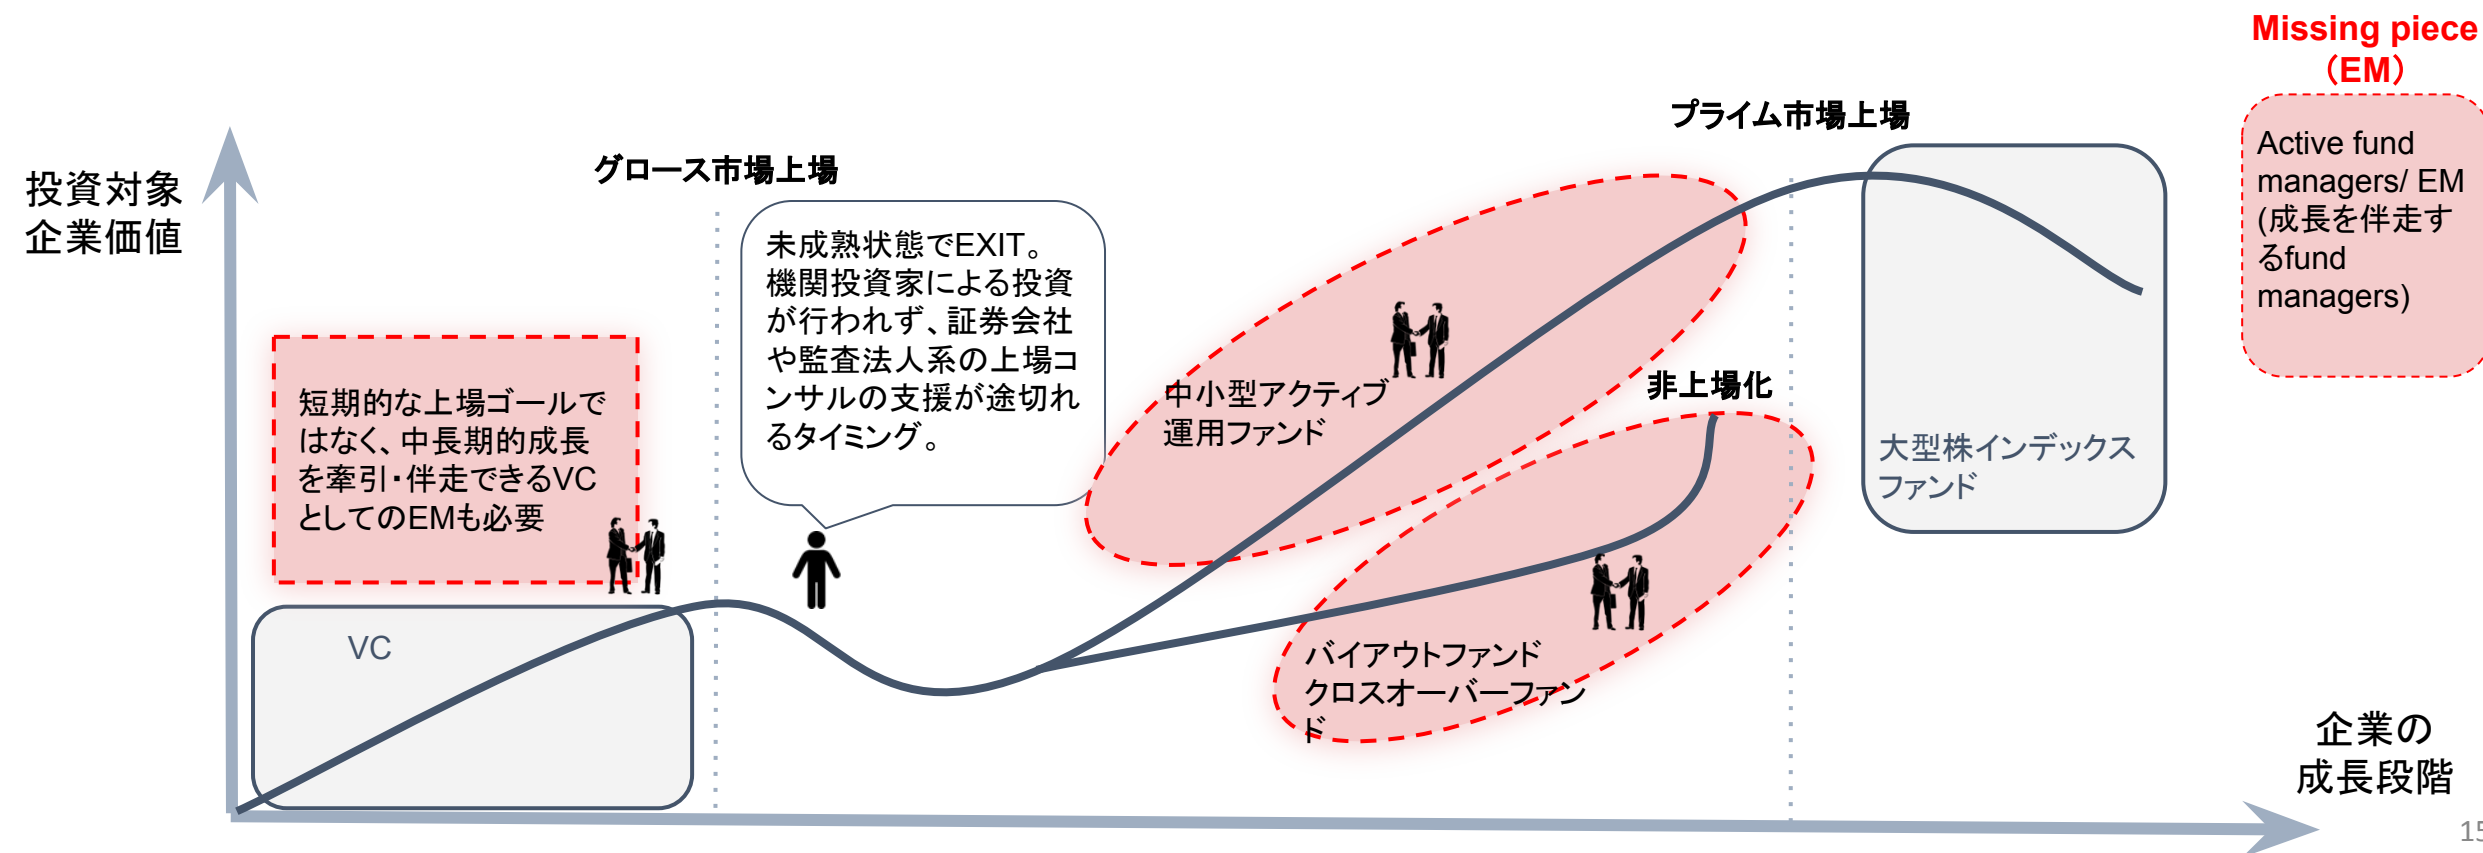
Missing piece (EM)

Active fund managers/ EM (成長を伴走するfund managers)

投資対象企業価値

グロース市場上場

プライム市場上場

未成熟状態でEXIT。機関投資家による投資が行われず、証券会社や監査法人系の上場コンサルの支援が途切れるタイミング。

短期的な上場ゴールではなく、中長期的成長を牽引・伴走できるVCとしてのEMも必要

中小型アクティブ運用ファンド

非上場化

大型株インデックスファンド

VC

バイアウトファンド
クロスオーバーファンド

企業の成長段階

15